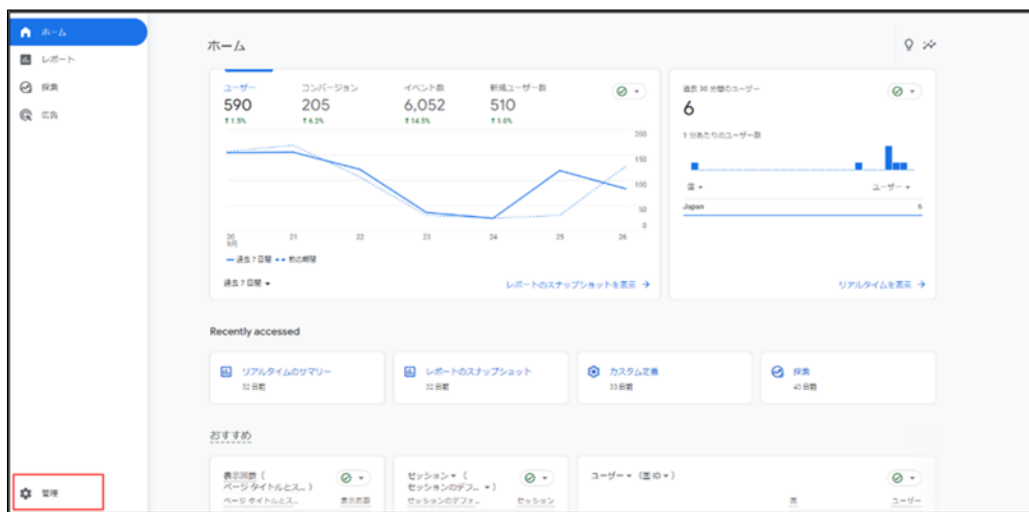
ホーム
レポート
探索
広告

ホーム

ユーザー
590
↑1.5%
コンバージョン
205
↑6.2%
イベント数
6,052
↑14.5%
新規ユーザー数
510
↑1.0%

200
150
100
50
0

20
9月
21
22
23
24
25
26

— 過去 7 日間 - - 前の期間

過去 7 日間 ▾

レポートのスナップショットを表示 →

過去 30 分間のユーザー
6
1 分あたりのユーザー数
国 ▾
ユーザー ▾
Japan
6

リアルタイムを表示 →

Recently accessed

リアルタイムのサマリー
32 日前
レポートのスナップショット
32 日前
カスタム定義
33 日前
探索
40 日前

おすすめ

表示回数（ページ タイトルとス...）
ページ タイトルとス...
表示回数
セッション ▾（セッションのデフ... ▾）
セッションのデフ...
セッション
ユーザー ▾（国 ID ▾）
国
ユーザー

管理